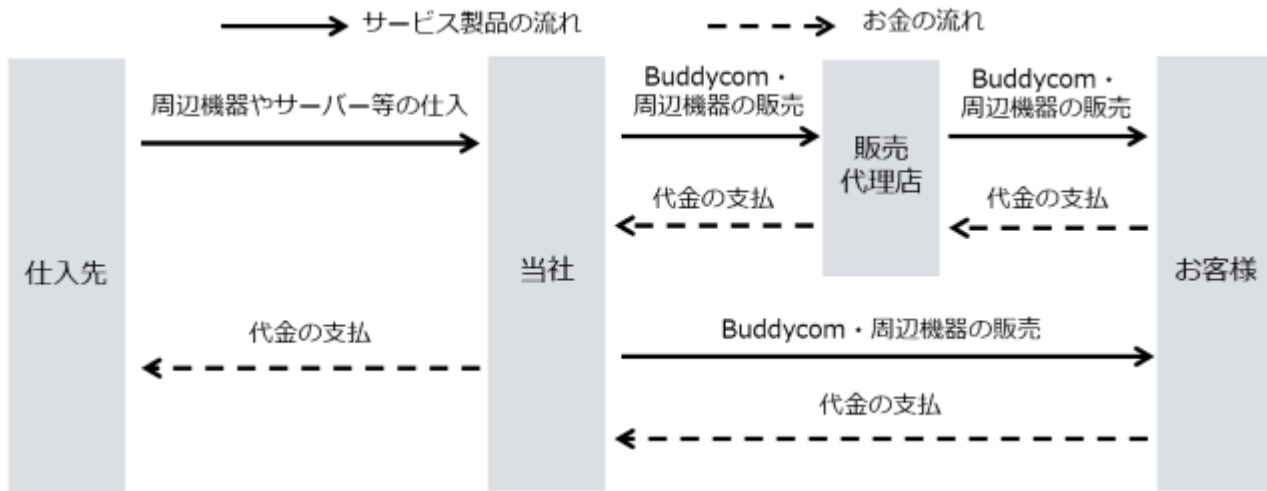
サービス製品の流れ

お金の流れ

仕入先

周辺機器やサーバー等の仕入

代金の支払

当社

Buddycom・周辺機器の販売

代金の支払

販売代理店

Buddycom・周辺機器の販売

代金の支払

Buddycom・周辺機器の販売

代金の支払

お客様